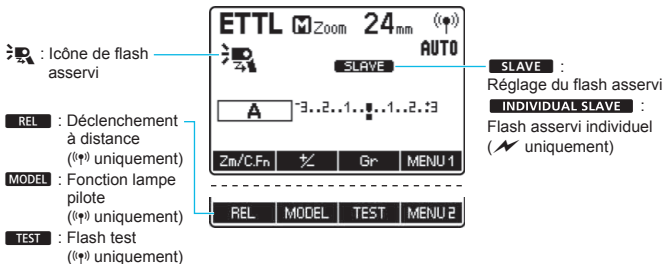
: Icône de flash asservi

REL : Déclenchement à distance (((•)) uniquement)

MODEL : Fonction lampe pilote (((•)) uniquement)

TEST : Flash test (((•)) uniquement)

ETTL M Zoom 24mm ((•))
AUTO
SLAVE
A
-3..2..1..•..1..2.:3
Zm/C.Fn | ± | Gr | MENU 1
REL | MODEL | TEST | MENU 2

SLAVE : Réglage du flash asservi

INDIVIDUAL SLAVE : Flash asservi individuel ( uniquement)